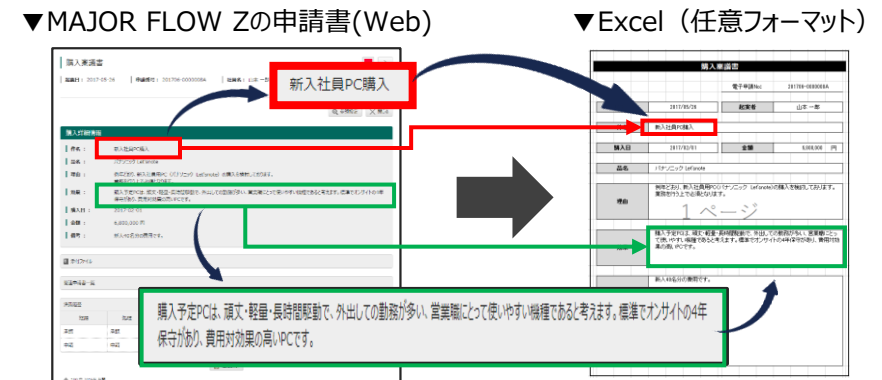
▼MAJOR FLOW Zの申請書(Web)

▼Excel（任意フォーマット）

購入稟議書

新入社員PC購入

購入対象情報

件名： 新入社員PC購入

パナソニック Let'snote

購入予定PCは、頑丈・軽量・長時間駆動で、外出しての勤務が多い、営業職にとって使いやすい機種であると考えます。標準でオンサイトの4年保守があり、費用対効果の高いPCです。

2017/03/01

6,000,000 円

新入社員分の費用です。

購入稟議書

電子申請No.

201706-0000084

2017/05/26

起案者

山本 一郎

新入社員PC購入

購入日

2017/03/01

金額

6,000,000 円

品名

パナソニック Let'snote

理由

1 ページ

新入社員分の費用です。